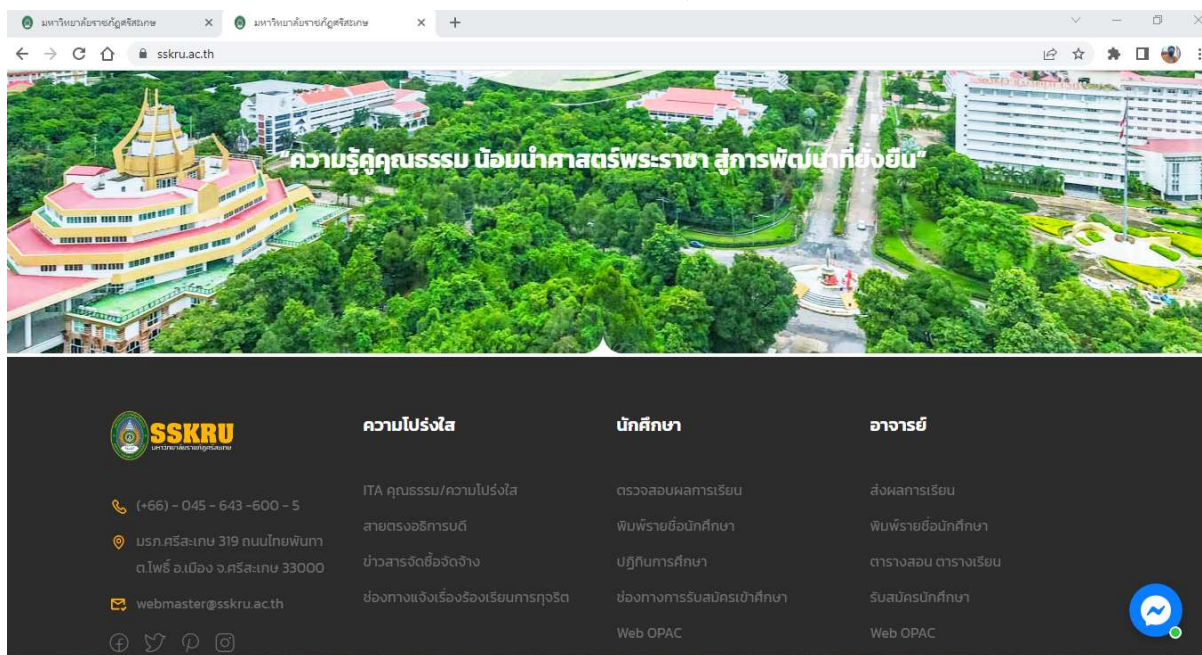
มหาวิทยาลัยราชภัฏศรีสะเกษ ×
มหาวิทยาลัยราชภัฏศรีสะเกษ ×
+

sskru.ac.th

"ความรู้คู่คุณธรรม น้อมนำศาสตร์พระราชา สู่การพัฒนาที่ยั่งยืน"

SSKRU
มหาวิทยาลัยราชภัฏศรีสะเกษ

(+66) - 045 - 643 -600 - 5

มรภ.ศรีสะเกษ 319 ถนนไทยพันทา ต.โพธิ์ อ.เมือง จ.ศรีสะเกษ 33000

webmaster@sskru.ac.th

ความโปร่งใส

ITA คุณธรรม/ความโปร่งใส

สายตรงอธิการบดี

ข่าวสารจัดซื้อจัดจ้าง

ช่องทางแจ้งเรื่องร้องเรียนการทุจริต

นักศึกษา

ตรวจสอบผลการเรียน

พิมพ์รายชื่อนักศึกษา

ปฏิทินการศึกษา

ช่องทางการรับสมัครเข้าศึกษา

Web OPAC

อาจารย์

ส่งผลการเรียน

พิมพ์รายชื่อนักศึกษา

ตารางสอน ตารางเรียน

รับสมัครนักศึกษา

Web OPAC